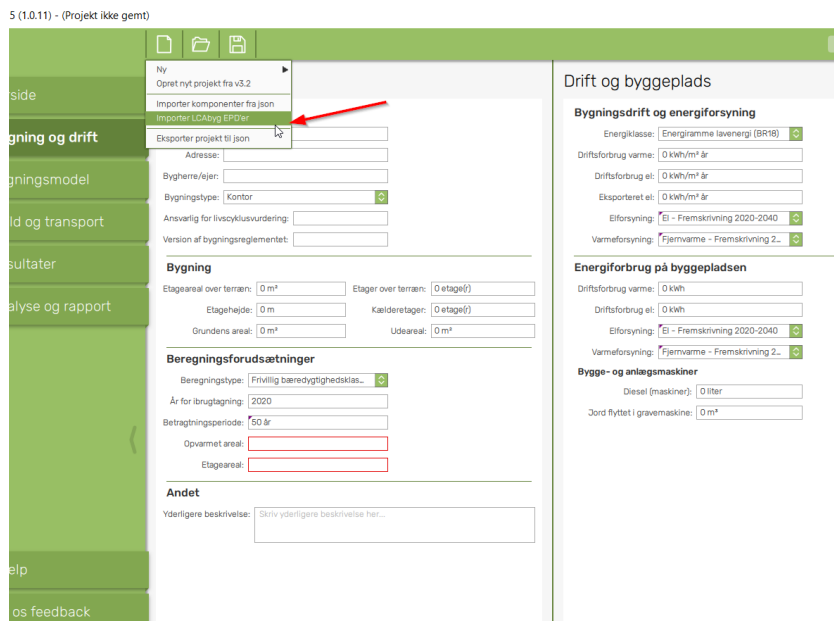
5 (1.0.11) - (Projekt ikke gemt)

rside
gning og drift
gningsmodel
ld og transport
sultater
alyse og rapport

elp
os feedback

Ny
Opret nyt projekt fra v3.2
Importer komponenter fra json
Importer LCAbyg EPD'er
Eksporter projekt til json

Adresse:
Bygherre/ejer:
Bygningstype: Kontor
Ansvarlig for livscyklusvurdering:
Version af bygningsreglementet:

Bygning
Etageareal over terræn: 0 m²
Etager over terræn: 0 etage(r)
Etagehøjde: 0 m
Kælderetager: 0 etage(r)
Grundens areal: 0 m²
Udeareal: 0 m²

Beregningsforudsætninger
Beregningstype: Frivillig bæredygtighedsklas...
År for ibrugtagning: 2020
Betragtningsperiode: 50 år
Opvarmet areal:
Etageareal:

Andet
Yderligere beskrivelse: Skriv yderligere beskrivelse her...

Drift og byggeplads

Bygningsdrift og energiforsyning
Energiklasse: Energiramme lavenergi (BR18)
Driftsforbrug varme: 0 kWh/m² år
Driftsforbrug el: 0 kWh/m² år
Eksporteret el: 0 kWh/m² år
Elforsyning: El - Fremskrivning 2020-2040
Varmeforsyning: Fjernvarme - Fremskrivning 2...

Energiforbrug på byggepladsen
Driftsforbrug varme: 0 kWh
Driftsforbrug el: 0 kWh
Elforsyning: El - Fremskrivning 2020-2040
Varmeforsyning: Fjernvarme - Fremskrivning 2...
Bygge- og anlægsmaskiner
Diesel (maskiner): 0 liter
Jord flyttet i gravemaskine: 0 m³